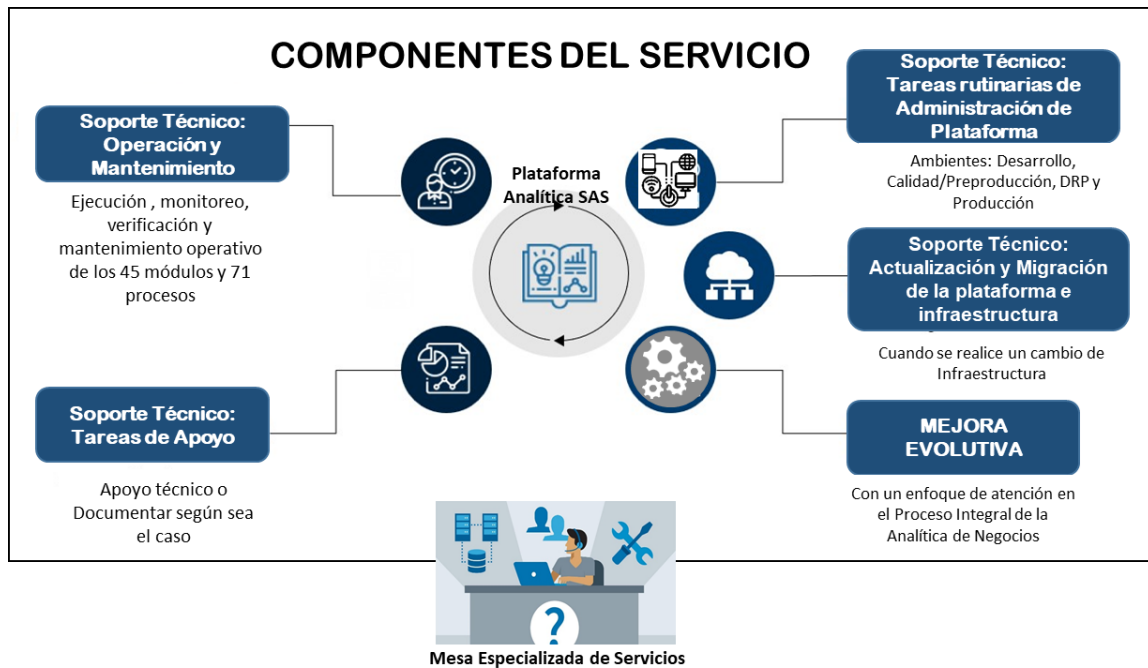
COMPONENTES DEL SERVICIO

Soporte Técnico: Operación y Mantenimiento

Ejecución , monitoreo, verificación y mantenimiento operativo de los 45 módulos y 71 procesos

Plataforma Analítica SAS

Soporte Técnico: Tareas rutinarias de Administración de Plataforma

Ambientes: Desarrollo, Calidad/Preproducción, DRP y Producción

Soporte Técnico: Actualización y Migración de la plataforma e infraestructura

Cuando se realice un cambio de Infraestructura

Soporte Técnico: Tareas de Apoyo

Apoyo técnico o Documentar según sea el caso

MEJORA EVOLUTIVA

Con un enfoque de atención en el Proceso Integral de la Analítica de Negocios

?

Mesa Especializada de Servicios